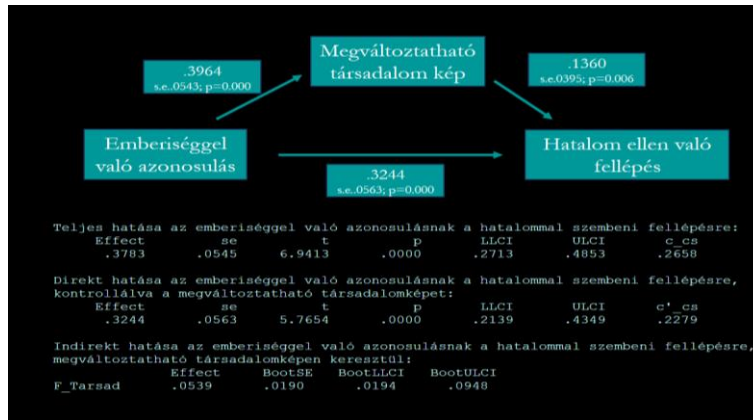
Megváltoztatható társadalom kép

.3964
s.e..0543; p=0.000

.1360
s.e.0395; p=0.006

Emberiséggel való azonosulás

Hatalom ellen való fellépés

.3244
s.e..0563; p=0.000

Teljes hatása az emberiséggel való azonosulásnak a hatalommal szembeni fellépésre:

| Effect | se | t | p | LLCI | ULCI | c_cs |
|---|---|---|---|---|---|---|
| .3783 | .0545 | 6.9413 | .0000 | .2713 | .4853 | .2658 |

Direkt hatása az emberiséggel való azonosulásnak a hatalommal szembeni fellépésre, kontrollálva a megváltoztatható társadalomképet:

| Effect | se | t | p | LLCI | ULCI | c'_cs |
|---|---|---|---|---|---|---|
| .3244 | .0563 | 5.7654 | .0000 | .2139 | .4349 | .2279 |

Indirekt hatása az emberiséggel való azonosulásnak a hatalommal szembeni fellépésre, megváltoztatható társadalomképen keresztül:

| | Effect | BootSE | BootLLCI | BootULCI |
|---|---|---|---|---|
| F_Tarsad | .0539 | .0190 | .0194 | .0948 |